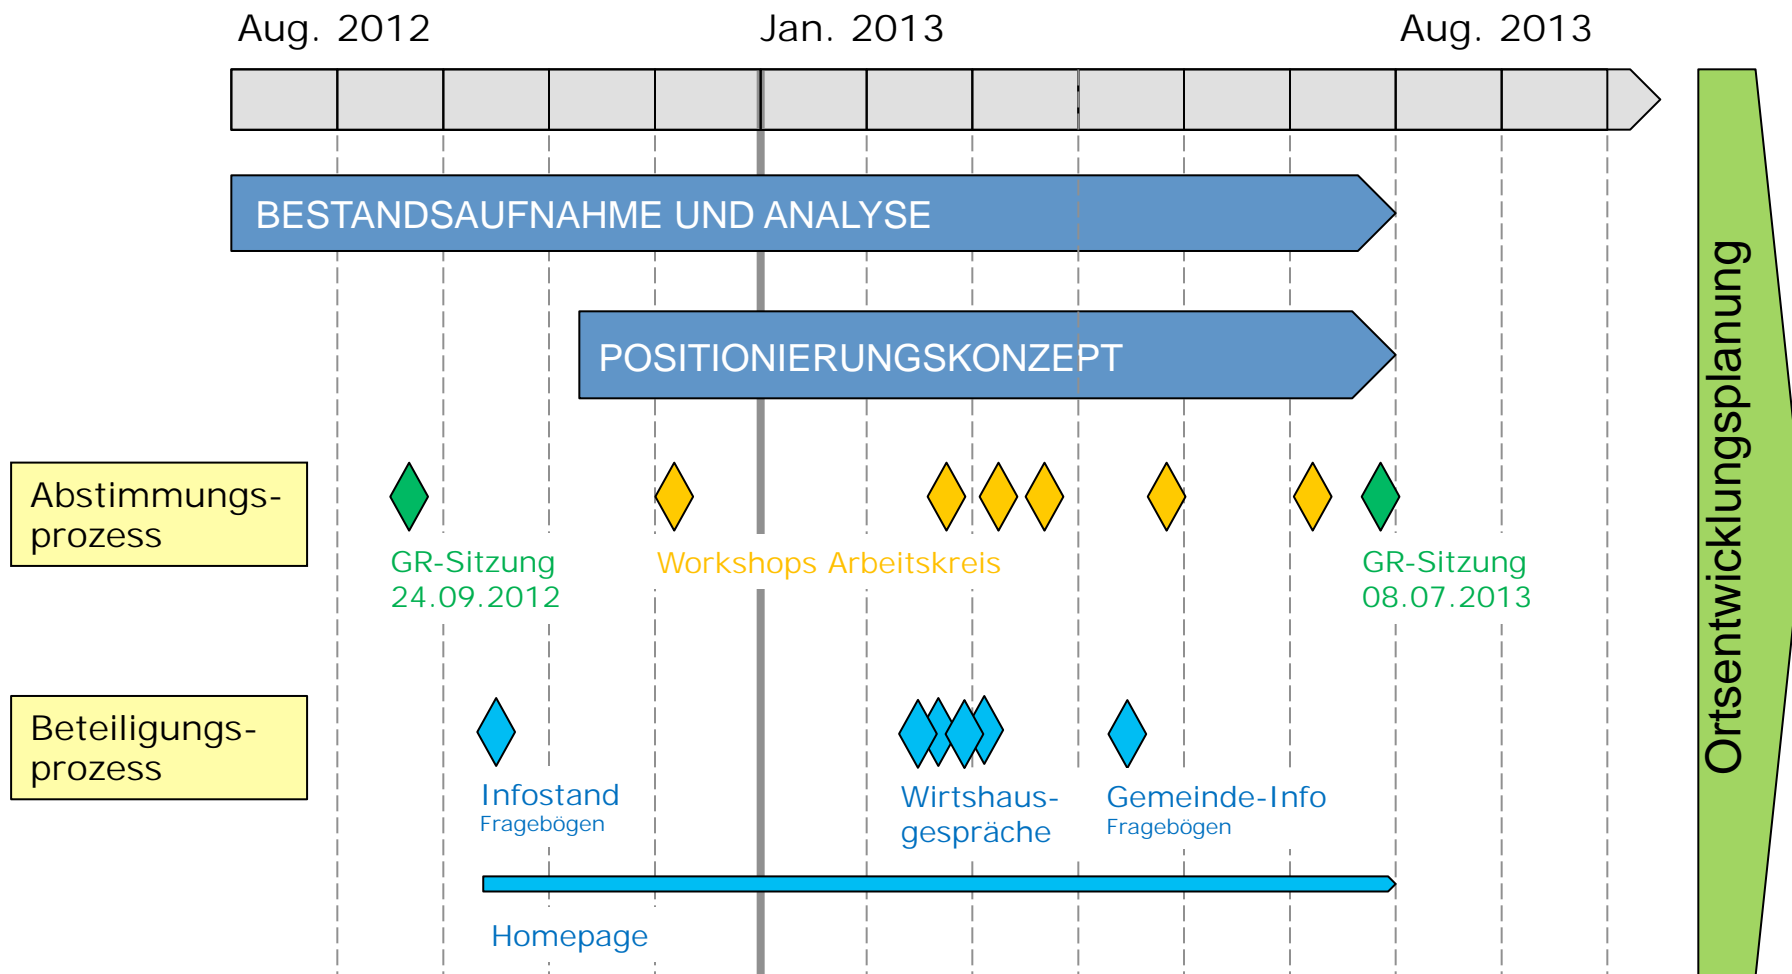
Aug. 2012
Jan. 2013
Aug. 2013

BESTANDSAUFNAHME UND ANALYSE

POSITIONIERUNGSKONZEPT

Ortsentwicklungsplanung

Abstimmungsprozess

GR-Sitzung
24.09.2012

Workshops Arbeitskreis

GR-Sitzung
08.07.2013

Beteiligungsprozess

Infostand
Fragebögen

Wirtshausgespräche

Gemeinde-Info
Fragebögen

Homepage